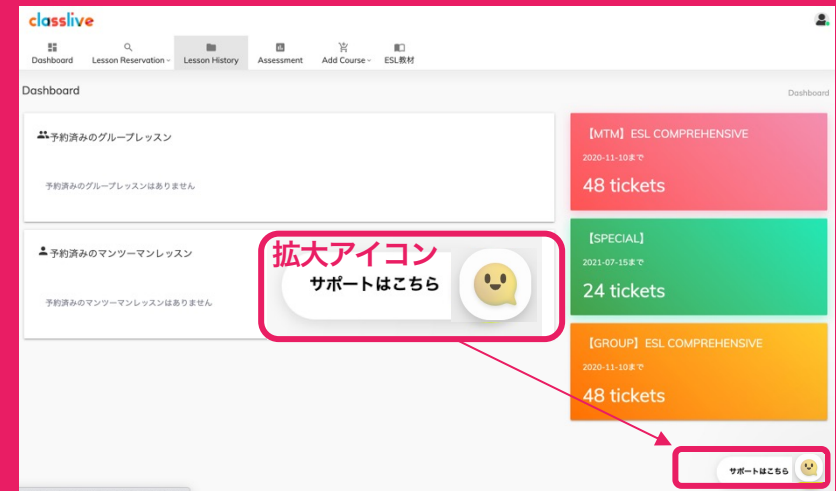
classlive

Dashboard
Lesson Reservation
Lesson History
Assessment
Add Course
ESL教材

Dashboard

Dashboard

予約済みのグループレッスン

予約済みのグループレッスンはありません

予約済みのマンツーマンレッスン

予約済みのマンツーマンレッスンはありません

拡大アイコン

サポートはこちら

【MTM】ESL COMPREHENSIVE
2020-11-10まで
48 tickets

【SPECIAL】
2021-07-15まで
24 tickets

【GROUP】ESL COMPREHENSIVE
2020-11-10まで
48 tickets

サポートはこちら